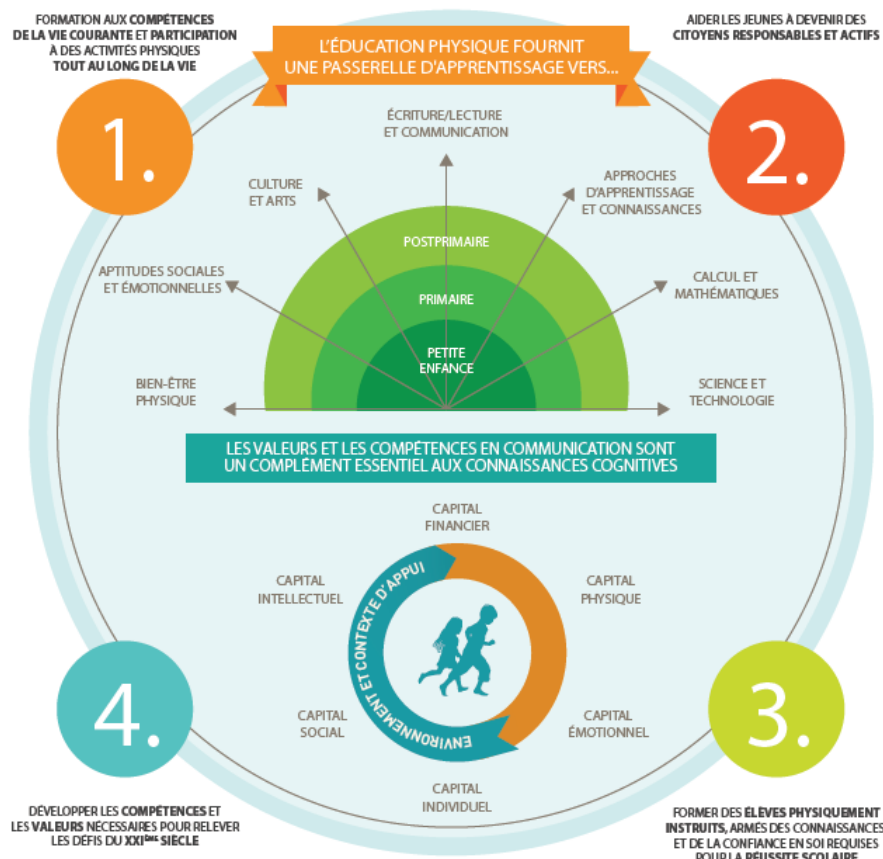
FORMATION AUX COMPÉTENCES DE LA VIE COURANTE ET PARTICIPATION À DES ACTIVITÉS PHYSIQUES TOUT AU LONG DE LA VIE

L'ÉDUCATION PHYSIQUE FOURNIT UNE PASSERELLE D'APPRENTISSAGE VERS...

AIDER LES JEUNES À DEVENIR DES CITOYENS RESPONSABLES ET ACTIFS

1.

2.

ÉCRITURE/LECTURE ET COMMUNICATION

CULTURE ET ARTS

APPROCHES D'APPRENTISSAGE ET CONNAISSANCES

APTITUDES SOCIALES ET ÉMOTIONNELLES

CALCUL ET MATHÉMATIQUES

POSTPRIMAIRE

PRIMAIRE

PETITE ENFANCE

BIEN-ÊTRE PHYSIQUE

SCIENCE ET TECHNOLOGIE

LES VALEURS ET LES COMPÉTENCES EN COMMUNICATION SONT UN COMPLÉMENT ESSENTIEL AUX CONNAISSANCES COGNITIVES

CAPITAL FINANCIER

CAPITAL INTELLECTUEL

CAPITAL PHYSIQUE

ENVIRONNEMENT ET CONTEXTE D'APPUI

CAPITAL SOCIAL

CAPITAL ÉMOTIONNEL

CAPITAL INDIVIDUEL

4.

3.

DÉVELOPPER LES COMPÉTENCES ET LES VALEURS NÉCESSAIRES POUR RELEVER LES DÉFIS DU XXI$^{ème}$ SIÈCLE

FORMER DES ÉLÈVES PHYSIQUEMENT INSTRUITS, ARMÉS DES CONNAISSANCES ET DE LA CONFIANCE EN SOI REQUISES POUR LA RÉUSSITE SCOLAIRE